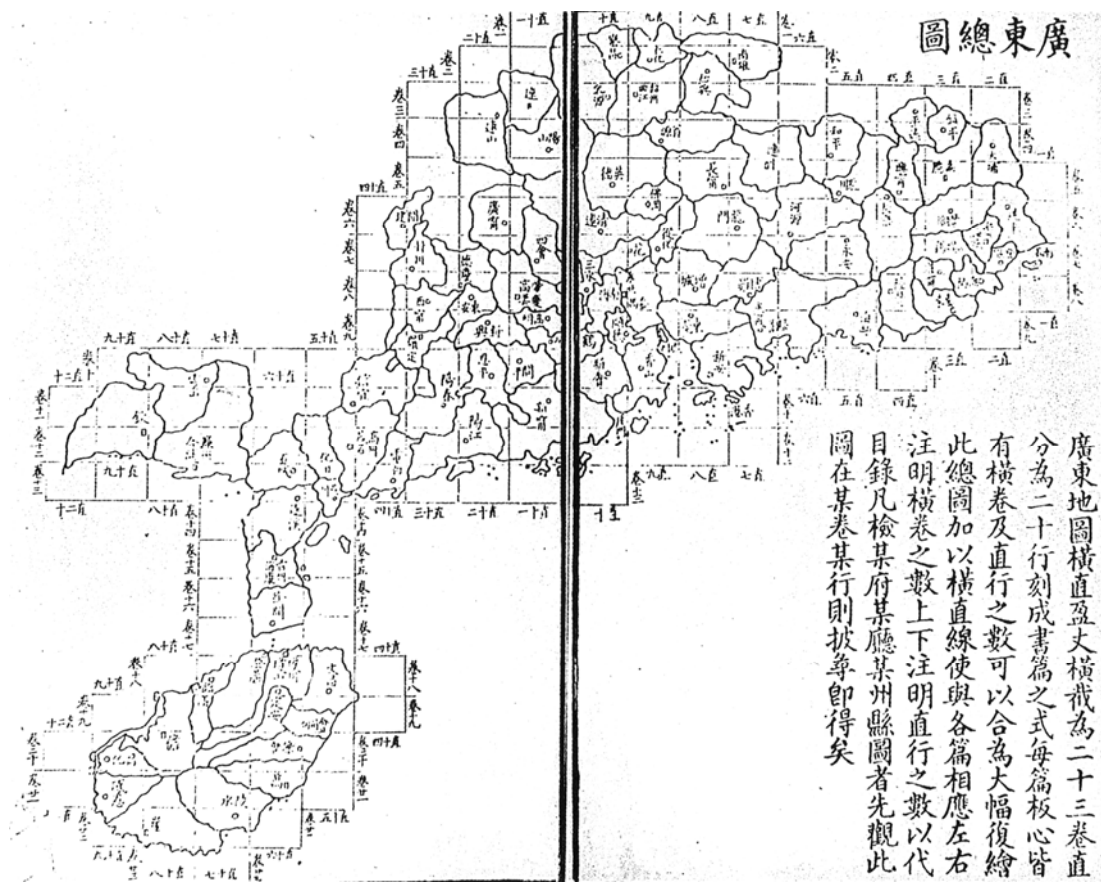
廣東總圖

廣東地圖橫直盈丈橫截為二十三卷直分為二十行刻成書篇之式每篇板心皆有橫卷及直行之數可以合為大幅復繪此總圖加以橫直線使與各篇相應左右注明橫卷之數上下注明直行之數以代目錄凡檢某府某廳某州縣圖者先觀此圖在某卷某行則披尋即得矣